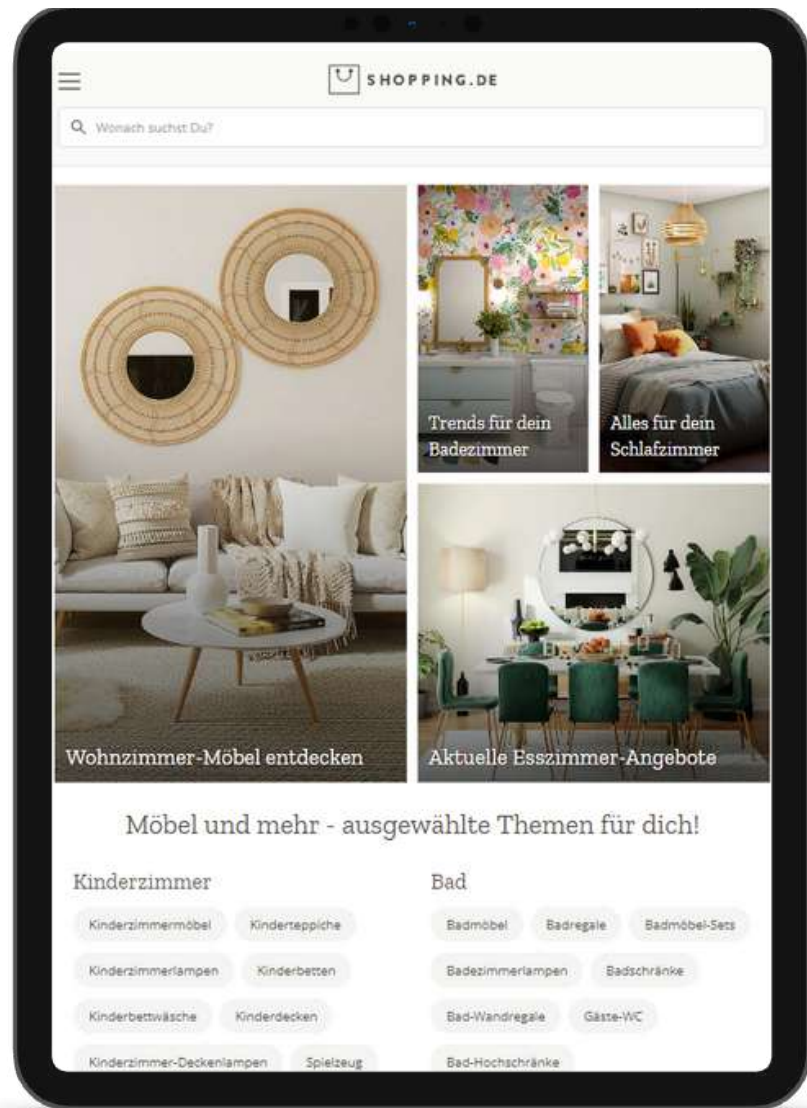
SHOPPING.DE

Wonach suchst Du?

Trends für dein Badezimmer

Alles für dein Schlafzimmer

Wohnzimmer-Möbel entdecken

Aktuelle Esszimmer-Angebote

Möbel und mehr - ausgewählte Themen für dich!

Kinderzimmer

Kinderzimmermöbel

Kinderteppiche

Kinderzimmerlampen

Kinderbetten

Kinderbettwäsche

Kinderdecken

Kinderzimmer-Deckenlampen

Spielzeug

Bad

Badmöbel

Badregale

Badmöbel-Sets

Badezimmerlampen

Badschränke

Bad-Wandregale

Gäste-WC

Bad-Hochschränke